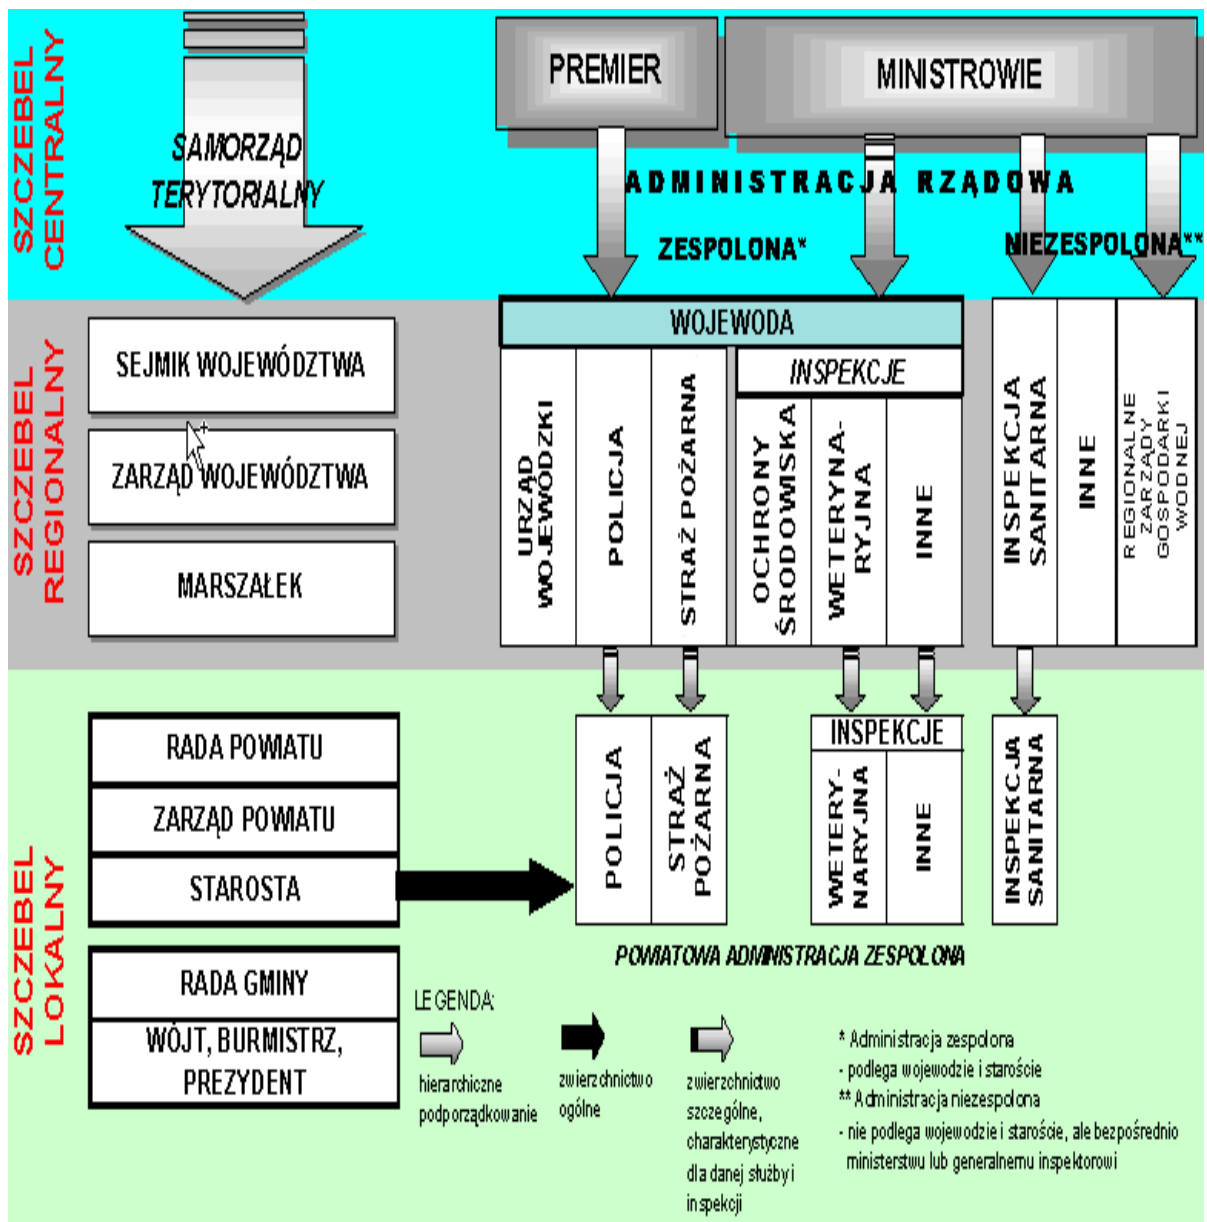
SZCZEBEL CENTRALNY

SAMORZĄD TERYTORIALNY

PREMIER

MINISTROWIE

ADMINISTRACJA RZĄDOWA

ZESPOLONA*

NIEZESPOLONA**

SZCZEBEL REGIONALNY

SEJMIK WOJEWÓDZTWA

ZARZĄD WOJEWÓDZTWA

MARSZAŁEK

WOJEWODA

URZĄD WOJEWÓDZKI

POLICJA

STRAŻ POŻARNA

INSPEKCJE

OCHRONY ŚRODOWISKA

WETERYNARYJNA

INNE

INSPEKCJA SANITARNA

INNE

REGIONALNE ZARZĄDY GOSPODARKI WODNEJ

SZCZEBEL LOKALNY

RADA POWIATU

ZARZĄD POWIATU

STAROSTA

POLICJA

STRAŻ POŻARNA

INSPEKCJE

WETERYNARYJNA

INNE

INSPEKCJA SANITARNA

POWIATOWA ADMINISTRACJA ZESPOLONA

RADA GMINY

WÓJT, BURMISTRZ, PREZYDENT

LEGENDA:

hierarchiczne podporządkowanie

zwierzchnictwo ogólne

zwierzchnictwo szczególne, charakterystyczne dla danej służby i inspekcji

* Administracja zespolona
- podlega wojewodzie i staroście
** Administracja niezespolona
- nie podlega wojewodzie i staroście, ale bezpośrednio ministerstwu lub generalnemu inspektorowi